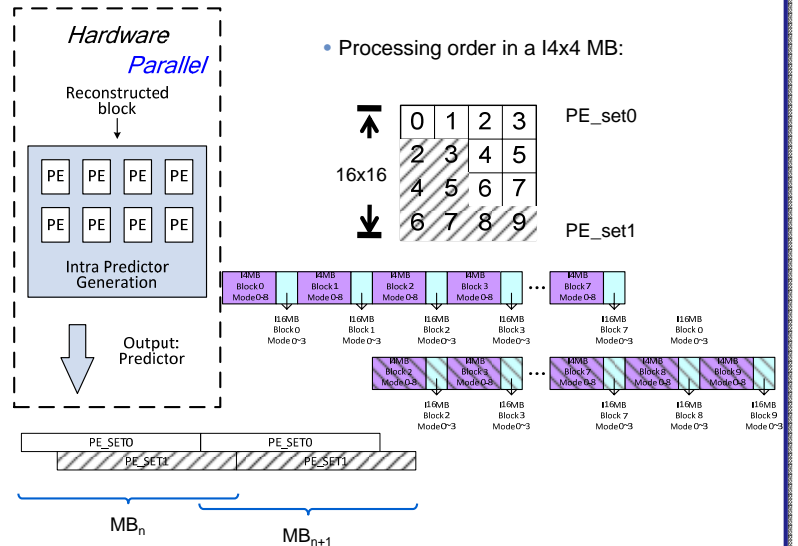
Hardware

Parallel

Reconstructed block

| PE | PE | PE | PE |
|---|---|---|---|
| PE | PE | PE | PE |

Intra Predictor Generation

Output: Predictor

• Processing order in a I4x4 MB:

16x16

| 0 | 1 | 2 | 3 |
|---|---|---|---|
| 2 | 3 | 4 | 5 |
| 4 | 5 | 6 | 7 |
| 6 | 7 | 8 | 9 |

PE_set0

PE_set1

I4MB Block 0 Mode 0-8

I4MB Block 1 Mode 0-8

I4MB Block 2 Mode 0-8

I4MB Block 3 Mode 0-8

...

I4MB Block 7 Mode 0-8

I16MB Block 0 Mode 0~3

I16MB Block 1 Mode 0~3

I16MB Block 2 Mode 0~3

I16MB Block 3 Mode 0~3

I16MB Block 7 Mode 0~3

I16MB Block 0 Mode 0~3

I4MB Block 2 Mode 0-8

I4MB Block 3 Mode 0-8

...

I4MB Block 7 Mode 0-8

I4MB Block 8 Mode 0-8

I4MB Block 9 Mode 0-8

I16MB Block 2 Mode 0~3

I16MB Block 3 Mode 0~3

I16MB Block 7 Mode 0~3

I16MB Block 8 Mode 0~3

I16MB Block 9 Mode 0~3

PE_SET0

PE_SET0

PE_SET1

PE_SET1

$MB_n$

$MB_{n+1}$